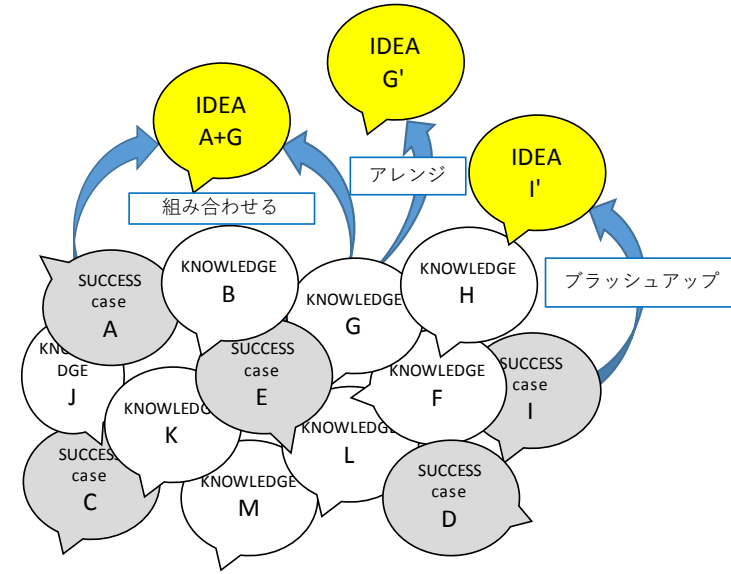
IDEA
A+G

IDEA
G'

IDEA
I'

アレンジ

組み合わせる

ブラッシュアップ

SUCCESS
case
A

KNOWLEDGE
B

KNOWLEDGE
G

KNOWLEDGE
H

KNO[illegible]
DGE
J

SUCCESS
case
E

KNOWLEDGE
F

SUCCESS
case
I

KNOWLEDG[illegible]
K

KNOWLEDG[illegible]
L

SUCCES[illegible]
case
C

KNOWLEDGE
M

SUCCESS
case
D